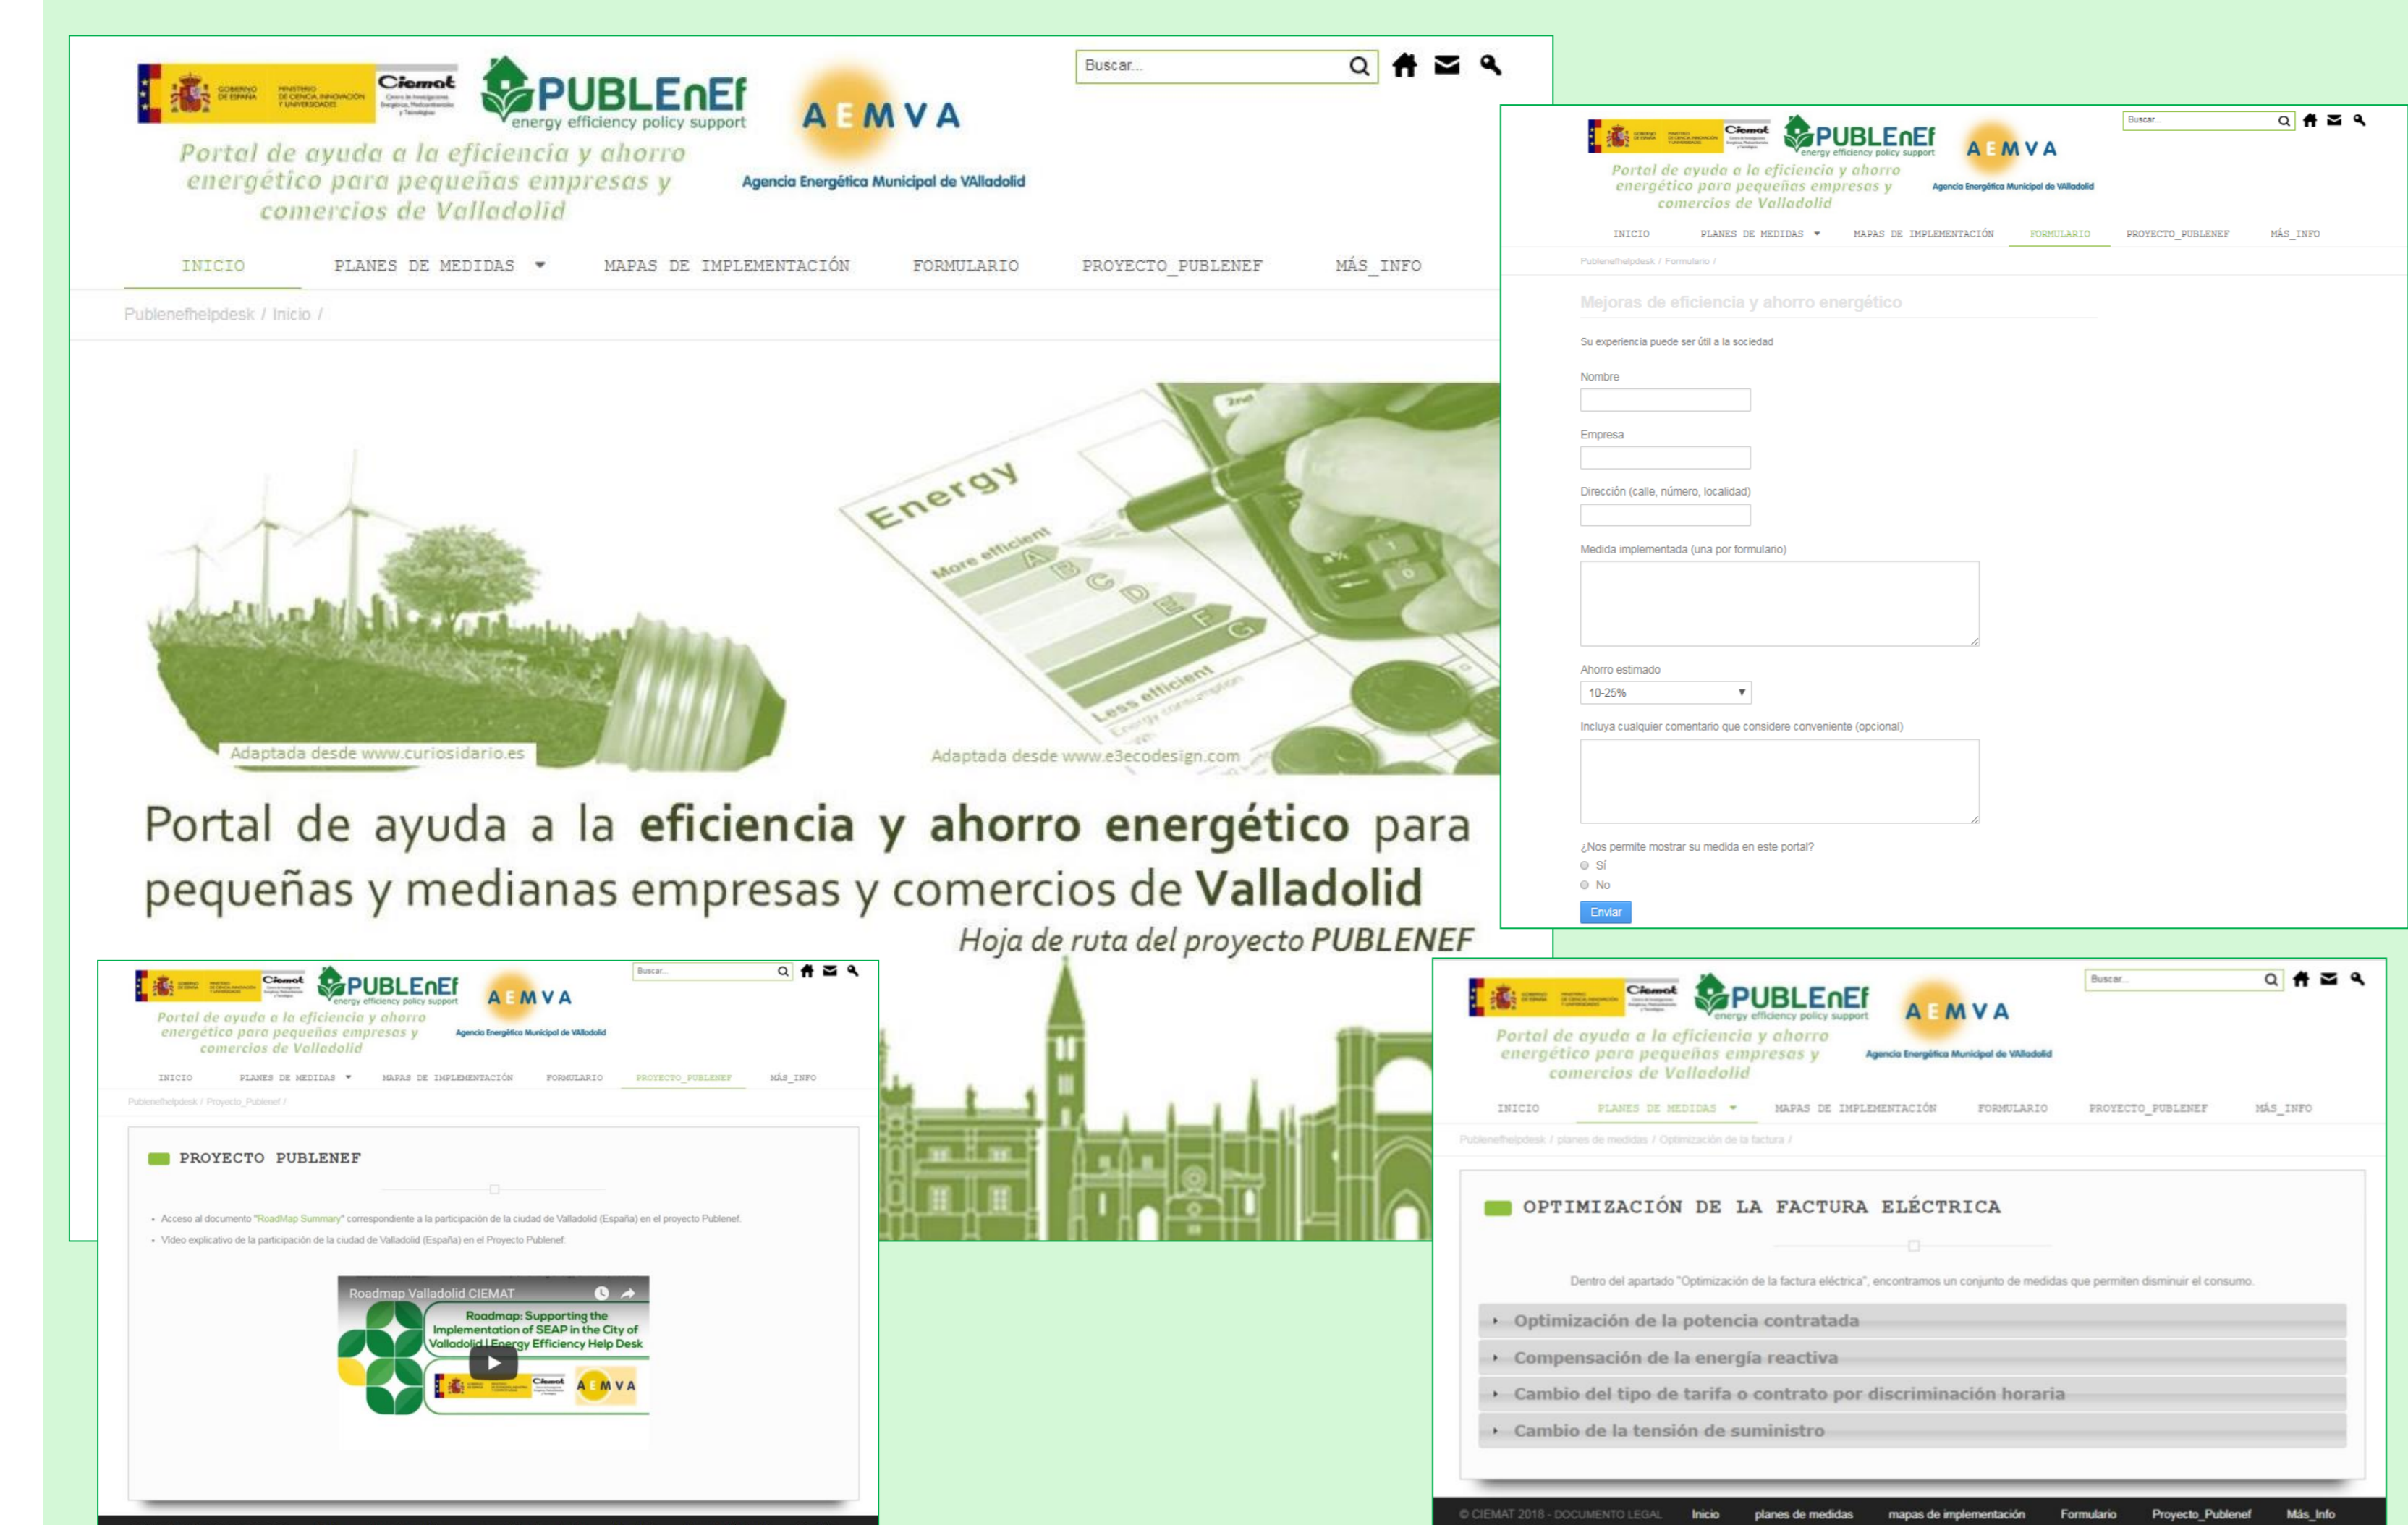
GOBIERNO DE ESPAÑA MINISTERIO DE CIENCIA, INNOVACIÓN Y UNIVERSIDADES Ciemat

PUBLEnEf energy efficiency policy support

AEMVA Agencia Energética Municipal de Valladolid

Portal de ayuda a la eficiencia y ahorro energético para pequeñas empresas y comercios de Valladolid

Buscar...

INICIO PLANES DE MEDIDAS MAPAS DE IMPLEMENTACIÓN FORMULARIO PROYECTO_PUBLENEF MÁS_INFO

Publenefhelpdesk / Inicio /

Energy More efficient A B C D E F G Less efficient

Adaptada desde www.curiosidario.es

Adaptada desde www.e3ecodesign.com

Portal de ayuda a la **eficiencia y ahorro energético** para pequeñas y medianas empresas y comercios de **Valladolid**

Hoja de ruta del proyecto PUBLENEF

Buscar...

INICIO PLANES DE MEDIDAS MAPAS DE IMPLEMENTACIÓN FORMULARIO PROYECTO_PUBLENEF MÁS_INFO

Publenefhelpdesk / Formulario /

Mejoras de eficiencia y ahorro energético

Su experiencia puede ser útil a la sociedad

Nombre

Empresa

Dirección (calle, número, localidad)

Medida implementada (una por formulario)

Ahorro estimado

10-25%

Incluya cualquier comentario que considere conveniente (opcional)

¿Nos permite mostrar su medida en este portal?

Sí

No

Enviar

Buscar...

INICIO PLANES DE MEDIDAS MAPAS DE IMPLEMENTACIÓN FORMULARIO PROYECTO_PUBLENEF MÁS_INFO

Publenefhelpdesk / Proyecto_Publenef /

PROYECTO PUBLENEF

• Acceso al documento "RoadMap Summary" correspondiente a la participación de la ciudad de Valladolid (España) en el proyecto Publenef.

• Video explicativo de la participación de la ciudad de Valladolid (España) en el Proyecto Publenef.

Roadmap Valladolid CIEMAT

Roadmap: Supporting the Implementation of SEAP in the City of Valladolid | Energy Efficiency Help Desk

Buscar...

INICIO PLANES DE MEDIDAS MAPAS DE IMPLEMENTACIÓN FORMULARIO PROYECTO_PUBLENEF MÁS_INFO

Publenefhelpdesk / planes de medidas / Optimización de la factura /

OPTIMIZACIÓN DE LA FACTURA ELÉCTRICA

Dentro del apartado "Optimización de la factura eléctrica", encontramos un conjunto de medidas que permiten disminuir el consumo.

Optimización de la potencia contratada

Compensación de la energía reactiva

Cambio del tipo de tarifa o contrato por discriminación horaria

Cambio de la tensión de suministro

© CIEMAT 2018 - DOCUMENTO LEGAL Inicio planes de medidas mapas de implementación Formulario Proyecto_Publenef Más_Info